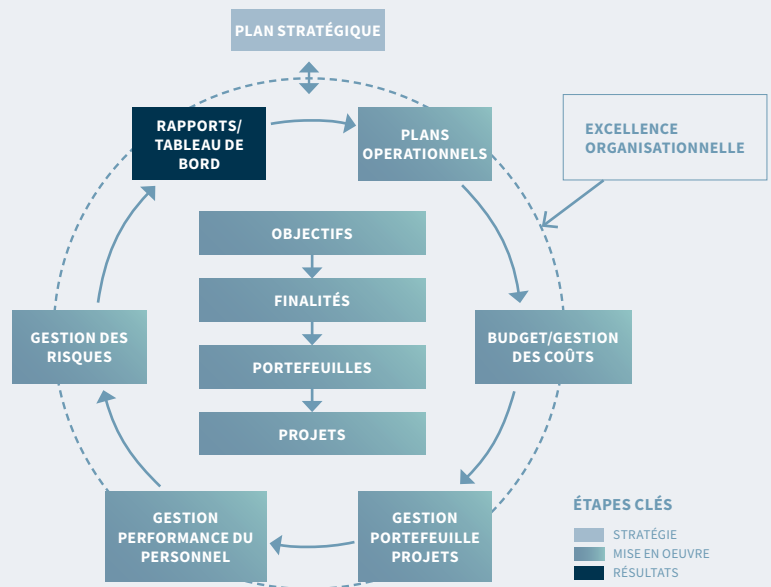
PLAN STRATÉGIQUE

RAPPORTS/ TABLEAU DE BORD

PLANS OPERATIONNELS

EXCELLENCE ORGANISATIONNELLE

OBJECTIFS

FINALITÉS

PORTEFEUILLES

PROJETS

GESTION DES RISQUES

BUDGET/GESTION DES COÛTS

GESTION PERFORMANCE DU PERSONNEL

GESTION PORTEFEUILLE PROJETS

ÉTAPES CLÉS

STRATÉGIE

MISE EN OEUVRE

RÉSULTATS